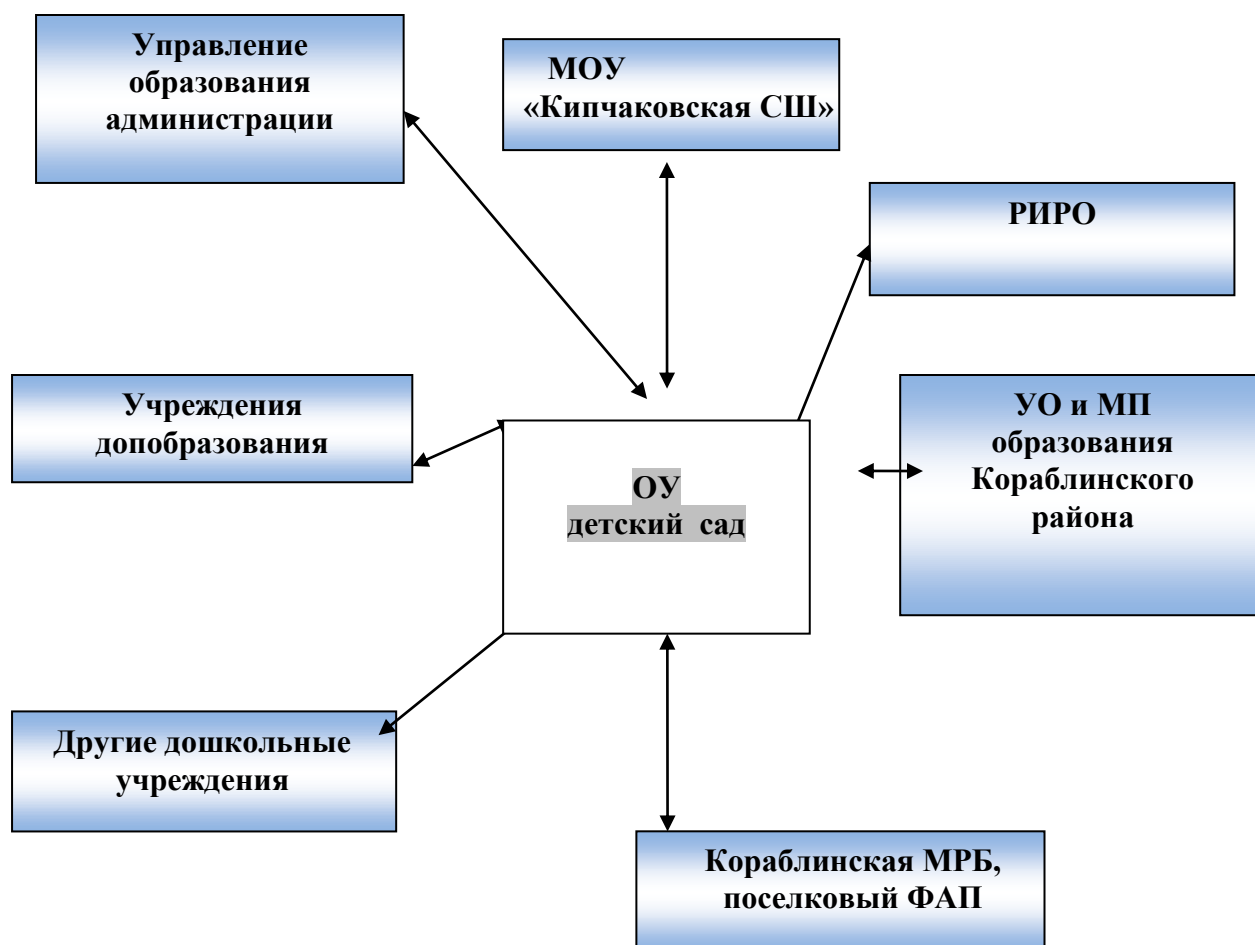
Управление образования администрации

МОУ «Кипчаковская СШ»

РИРО

Учреждения допобразования

ОУ детский сад

УО и МП образования Кораблинского района

Другие дошкольные учреждения

Кораблинская МРБ, поселковый ФАП